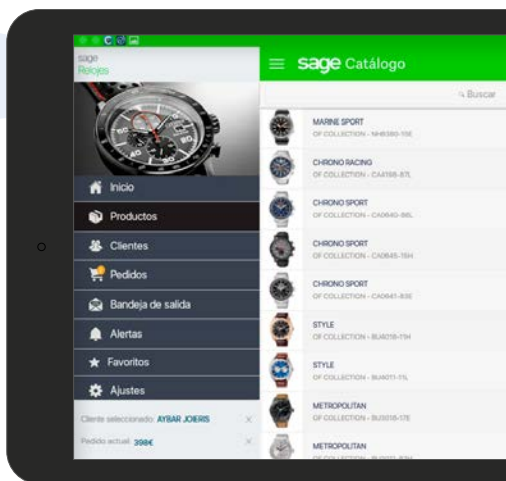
sage
Relojes

Inicio
Productos
Clientes
Pedidos
Bandeja de salida
Alertas
Favoritos
Ajustes

Cliente seleccionado: AYBAR JOERIS ×
Pedido actual: 398€ ×

sage Catálogo

Buscar

MARINE SPORT
OF COLLECTION - NH8380-15E

CHRONO RACING
OF COLLECTION - CA4166-87L

CHRONO SPORT
OF COLLECTION - CA0640-86L

CHRONO SPORT
OF COLLECTION - CA0645-15H

CHRONO SPORT
OF COLLECTION - CA0641-83E

STYLE
OF COLLECTION - BU4016-15H

STYLE
OF COLLECTION - BU4011-11L

METROPOLITAN
OF COLLECTION - BU3016-17E

METROPOLITAN
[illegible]